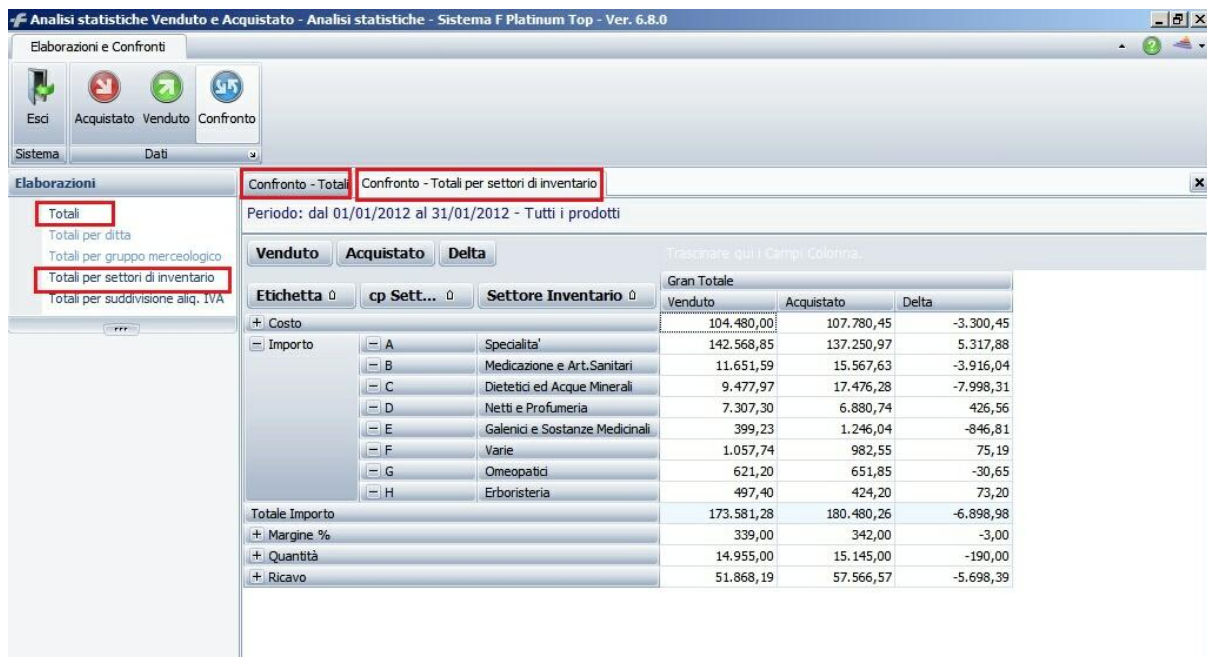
Analisi statistiche Venduto e Acquistato - Analisi statistiche - Sistema F Platinum Top - Ver. 6.8.0

Elaborazioni e Confronti

Esci
Acquistato
Venduto
Confronto
Sistema
Dati

Elaborazioni
Totali
Totali per ditta
Totali per gruppo merceologico
Totali per settori di inventario
Totali per suddivisione aliq. IVA

Confronto - Totali
Confronto - Totali per settori di inventario

Periodo: dal 01/01/2012 al 31/01/2012 - Tutti i prodotti

Venduto | Acquistato | Delta

Trascinare qui i Campi Colonna.

| Etichetta | cp Sett... | Settore Inventario | Gran Totale Venduto | Acquistato | Delta |
|---|---|---|---|---|---|
| + Costo | | | 104.480,00 | 107.780,45 | -3.300,45 |
| − Importo | − A | Specialita' | 142.568,85 | 137.250,97 | 5.317,88 |
| | − B | Medicazione e Art.Sanitari | 11.651,59 | 15.567,63 | -3.916,04 |
| | − C | Dietetici ed Acque Minerali | 9.477,97 | 17.476,28 | -7.998,31 |
| | − D | Netti e Profumeria | 7.307,30 | 6.880,74 | 426,56 |
| | − E | Galenici e Sostanze Medicinali | 399,23 | 1.246,04 | -846,81 |
| | − F | Varie | 1.057,74 | 982,55 | 75,19 |
| | − G | Omeopatici | 621,20 | 651,85 | -30,65 |
| | − H | Erboristeria | 497,40 | 424,20 | 73,20 |
| Totale Importo | | | 173.581,28 | 180.480,26 | -6.898,98 |
| + Margine % | | | 339,00 | 342,00 | -3,00 |
| + Quantità | | | 14.955,00 | 15.145,00 | -190,00 |
| + Ricavo | | | 51.868,19 | 57.566,57 | -5.698,39 |